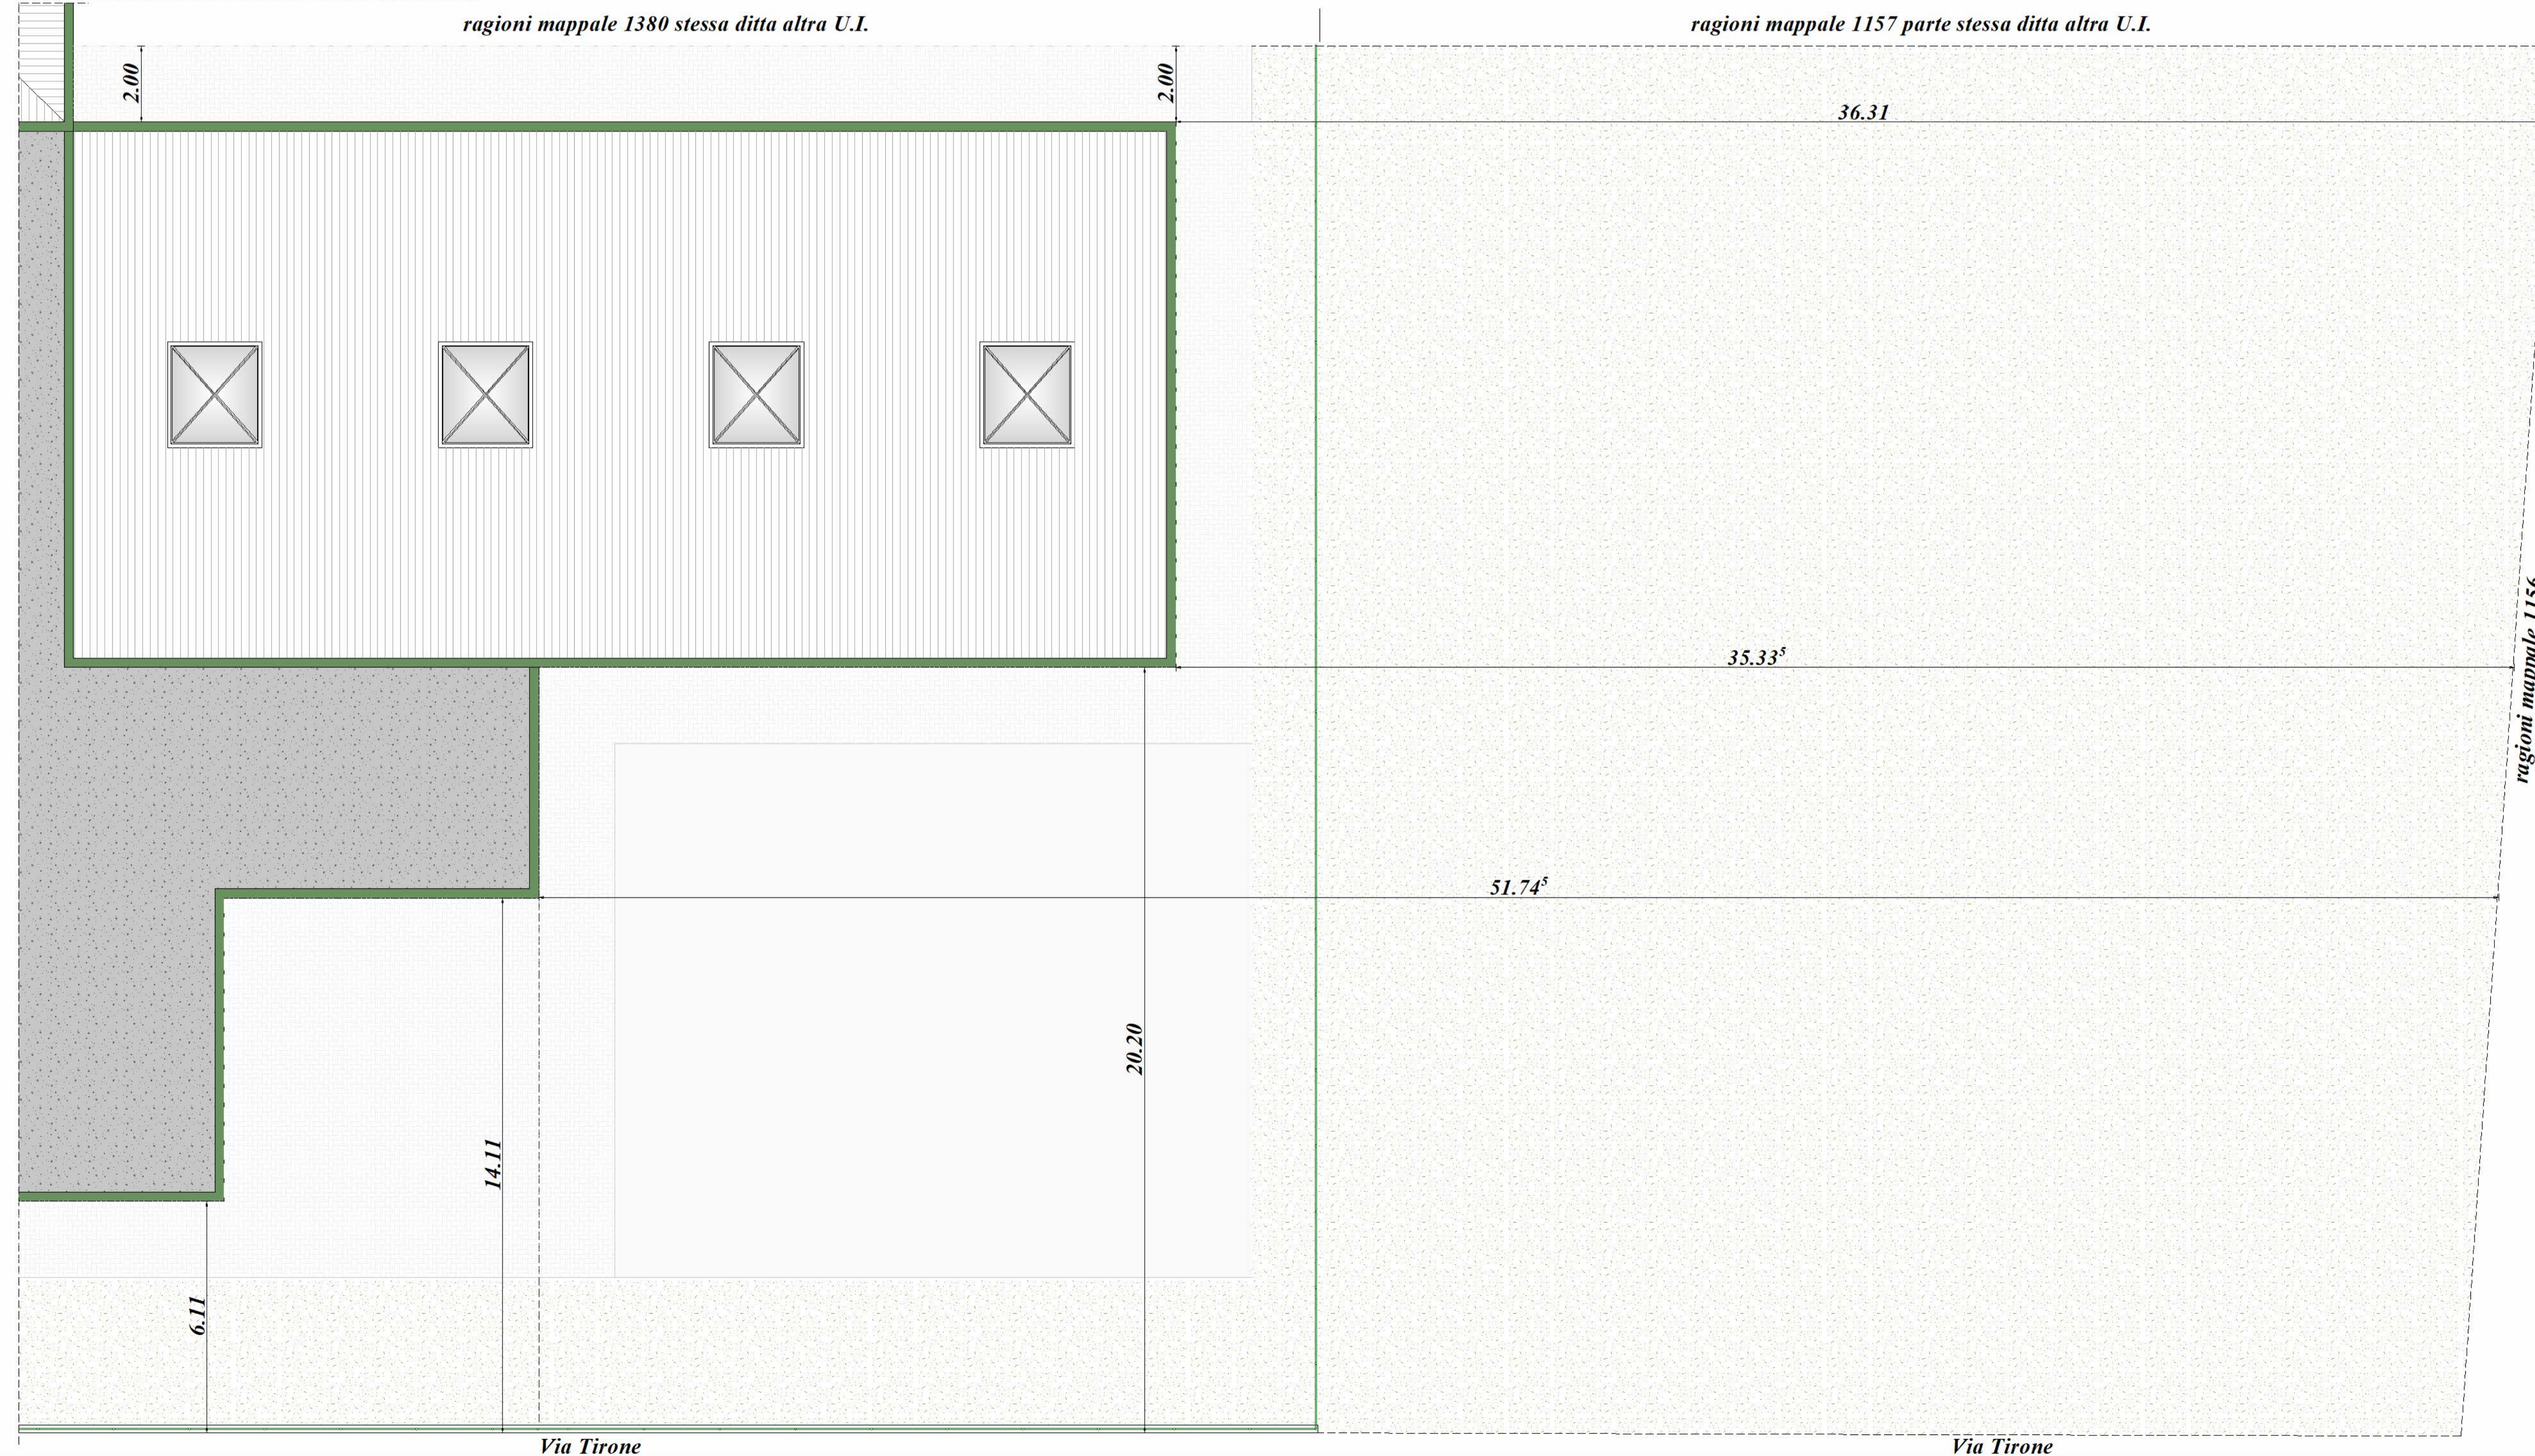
ragioni mappale 1380 stessa ditta altra U.I.

ragioni mappale 1157 parte stessa ditta altra U.I.

2.00

2.00

36.31

35.33$^5$

ragioni mappale 115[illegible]

51.74$^5$

20.20

14.11

6.11

Via Tirone

Via Tirone